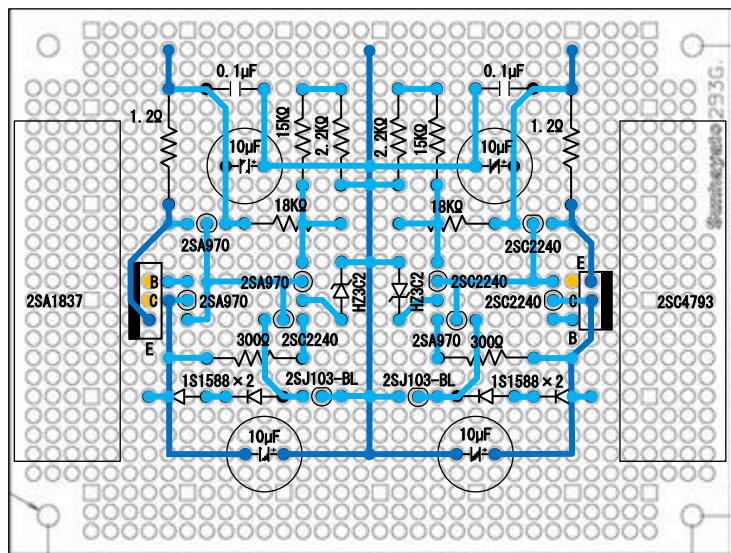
0.1μF
0.1μF
1.2Ω
1.2Ω
15KΩ
2.2KΩ
2.2KΩ
15KΩ
10μF
10μF
18KΩ
18KΩ
2SA970
2SC2240
2SA970
2SC2240
B
C
2SA970
2SC2240
E
B
C
2SA1837
HZ3C2
HZ3C2
2SC4793
E
2SA970
B
300Ω
2SC2240
300Ω
1S1588×2
2SJ103-BL
2SJ103-BL
1S1588×2
10μF
10μF
Sunhayato 293G